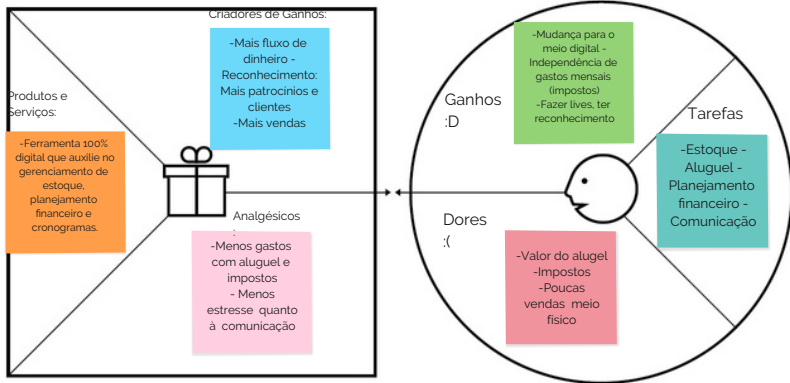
Criadores de Ganhos:

-Mais fluxo de dinheiro - Reconhecimento: Mais patrocinios e clientes -Mais vendas

Produtos e Serviços:

-Ferramenta 100% digital que auxilie no gerenciamento de estoque, planejamento financeiro e cronogramas.

Analgésicos :

-Menos gastos com aluguel e impostos - Menos estresse quanto à comunicação

-Mudança para o meio digital - Independência de gastos mensais (impostos) -Fazer lives, ter reconhecimento

Ganhos :D

Tarefas

-Estoque - Aluguel - Planejamento financeiro - Comunicação

Dores :(

-Valor do alugel -Impostos -Poucas vendas meio fisico